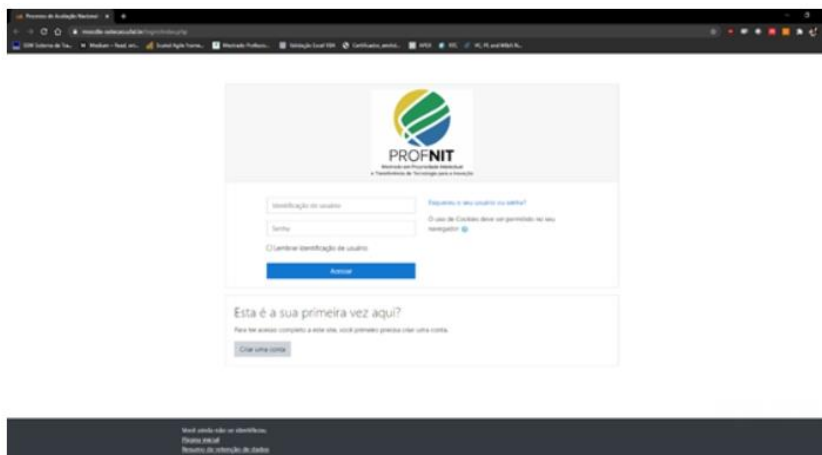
Processo de Avaliação Nacional

moodle.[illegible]/login/index.php

PROFNIT
Mestrado em Propriedade Intelectual e Transferência de Tecnologia para a Inovação

Identificação de usuário
Senha
Lembrar identificação de usuário
Acessar

Esqueceu o seu usuário ou senha?
O uso de Cookies deve ser permitido no seu navegador

Esta é a sua primeira vez aqui?
Para ter acesso completo a este site, você primeiro precisa criar uma conta.
Criar uma conta

Você ainda não se identificou.
Página inicial
Resumo da retenção de dados